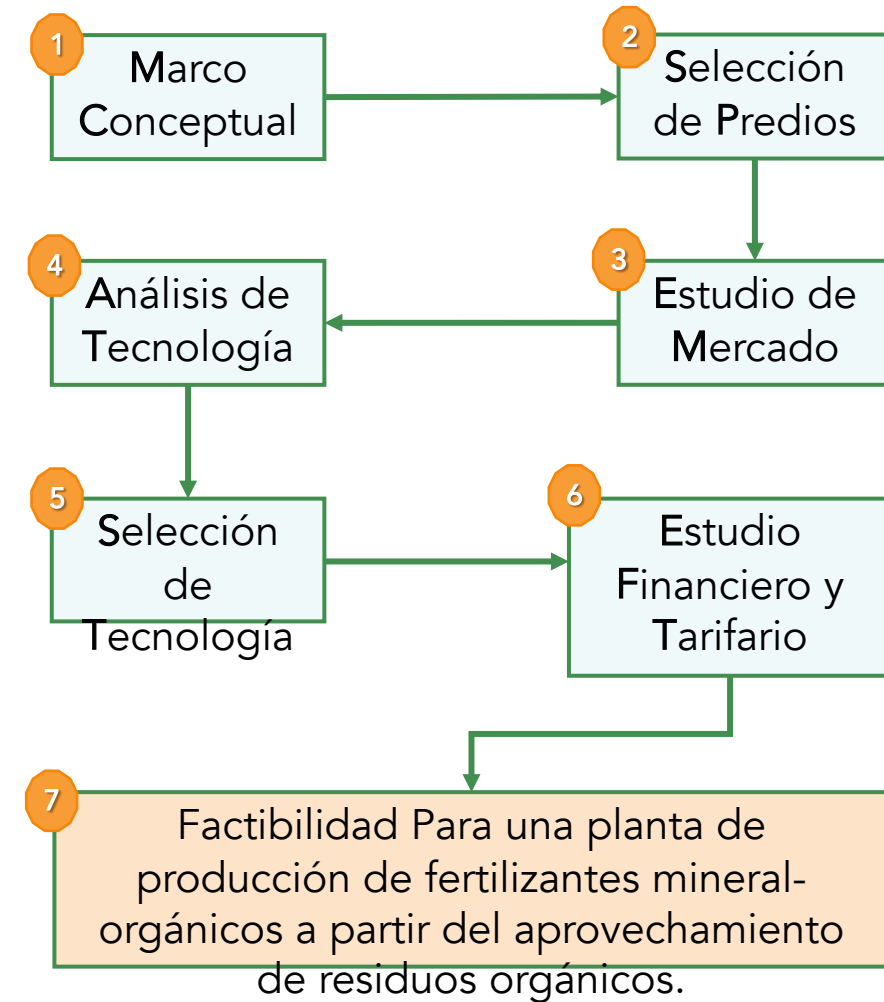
1
Marco Conceptual

2
Selección de Predios

3
Estudio de Mercado

4
Análisis de Tecnología

5
Selección de Tecnología

6
Estudio Financiero y Tarifario

7
Factibilidad Para una planta de producción de fertilizantes mineral-orgánicos a partir del aprovechamiento de residuos orgánicos.